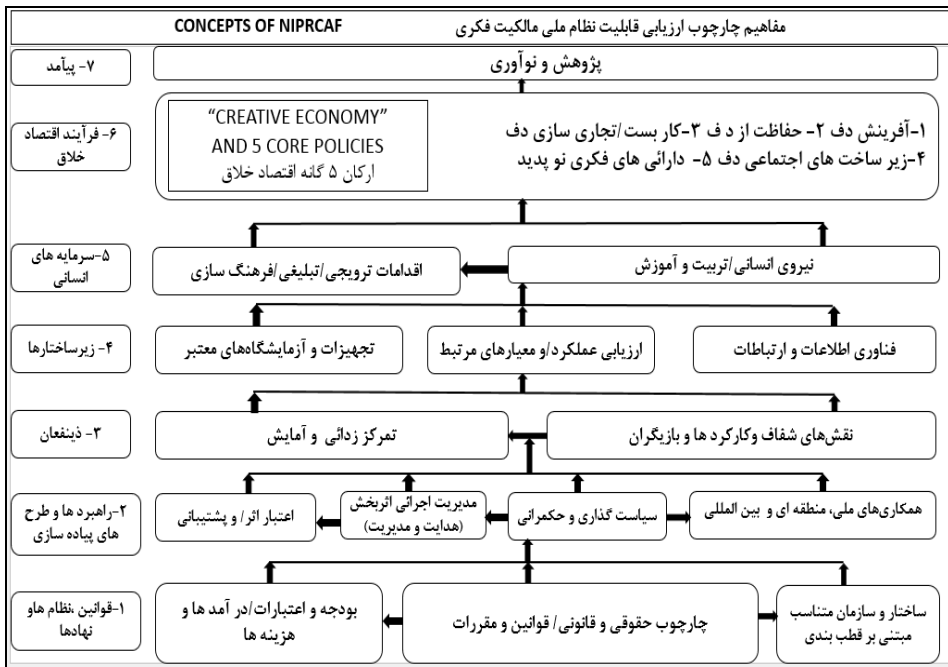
CONCEPTS OF NIPRCAF

مفاهیم چارچوب ارزیابی قابلیت نظام ملی مالکیت فکری

۷- پیآمد

پژوهش و نوآوری

۶- فرآیند اقتصاد خلاق

"CREATIVE ECONOMY" AND 5 CORE POLICIES

ارکان ۵ گانه اقتصاد خلاق

۱-آفرینش دف ۲- حفاظت از د ف ۳-کار بست/تجاری سازی دف
۴-زیر ساخت های اجتماعی دف ۵- دارائی های فکری نو پدید

۵-سرمایه های انسانی

اقدامات ترویجی/تبلیغی/فرهنگ سازی

نیروی انسانی/تربیت و آموزش

۴- زیرساختارها

تجهیزات و آزمایشگاه‌های معتبر

ارزیابی عملکرد/و معیارهای مرتبط

فناوری اطلاعات و ارتباطات

۳- ذینفعان

تمرکز زدائی و آمایش

نقش‌های شفاف وکارکرد ها و بازیگران

۲-راهبرد ها و طرح های پیاده سازی

اعتبار اثر/ و پشتیبانی

مدیریت اجرائی اثربخش (هدایت و مدیریت)

سیاست گذاری و حکمرانی

همکاری‌های ملی، منطقه ای و بین المللی

۱-قوانین ،نظام هاو نهادها

بودجه و اعتبارات/در آمد ها و هزینه ها

چارچوب حقوقی و قانونی/ قوانین و مقررات

ساختار و سازمان متناسب مبتنی بر قطب بندی